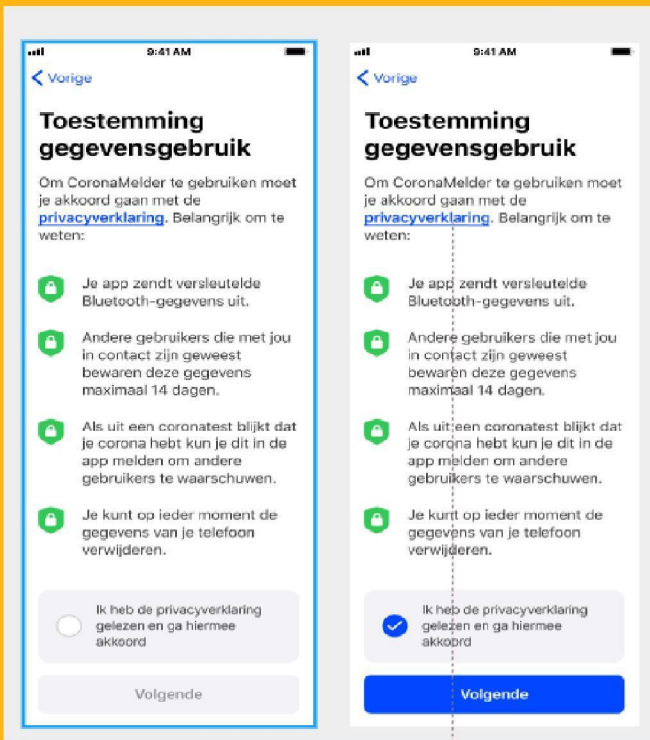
9:41 AM

Vorige

Toestemming gegevensgebruik

Om CoronaMelder te gebruiken moet je akkoord gaan met de privacyverklaring. Belangrijk om te weten:

Je app zendt versleutelde Bluetooth-gegevens uit.

Andere gebruikers die met jou in contact zijn geweest bewaren deze gegevens maximaal 14 dagen.

Als uit een coronatest blijkt dat je corona hebt kun je dit in de app melden om andere gebruikers te waarschuwen.

Je kunt op ieder moment de gegevens van je telefoon verwijderen.

Ik heb de privacyverklaring gelezen en ga hiermee akkoord

Volgende

9:41 AM

Vorige

Toestemming gegevensgebruik

Om CoronaMelder te gebruiken moet je akkoord gaan met de privacyverklaring. Belangrijk om te weten:

Je app zendt versleutelde Bluetooth-gegevens uit.

Andere gebruikers die met jou in contact zijn geweest bewaren deze gegevens maximaal 14 dagen.

Als uit een coronatest blijkt dat je corona hebt kun je dit in de app melden om andere gebruikers te waarschuwen.

Je kunt op ieder moment de gegevens van je telefoon verwijderen.

Ik heb de privacyverklaring gelezen en ga hiermee akkoord

Volgende